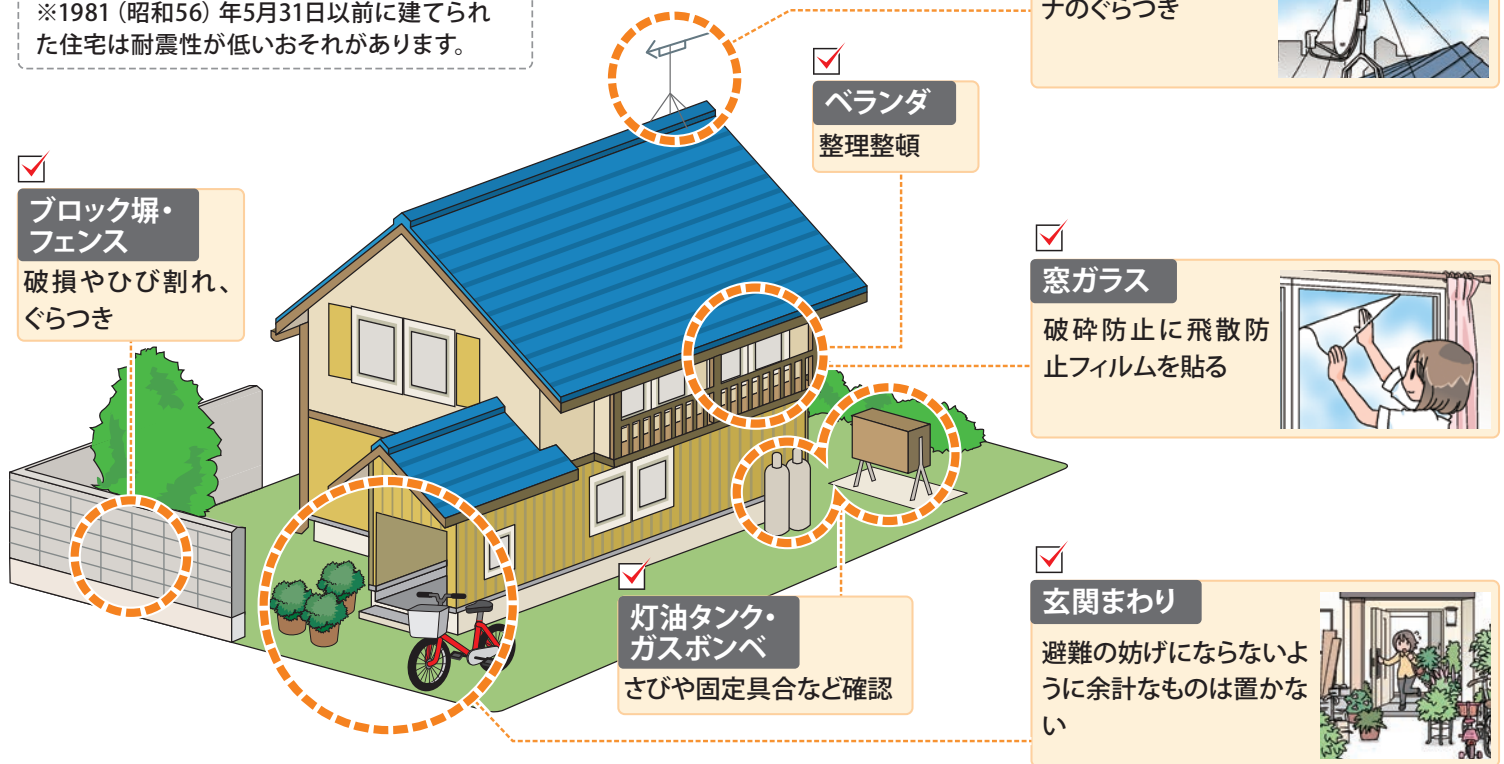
※1981（昭和56）年5月31日以前に建てられた住宅は耐震性が低いおそれがあります。

ナのぐらつき

ベランダ
整理整頓

ブロック塀・フェンス
破損やひび割れ、ぐらつき

窓ガラス
破砕防止に飛散防止フィルムを貼る

玄関まわり
避難の妨げにならないように余計なものは置かない

灯油タンク・ガスボンベ
さびや固定具合など確認